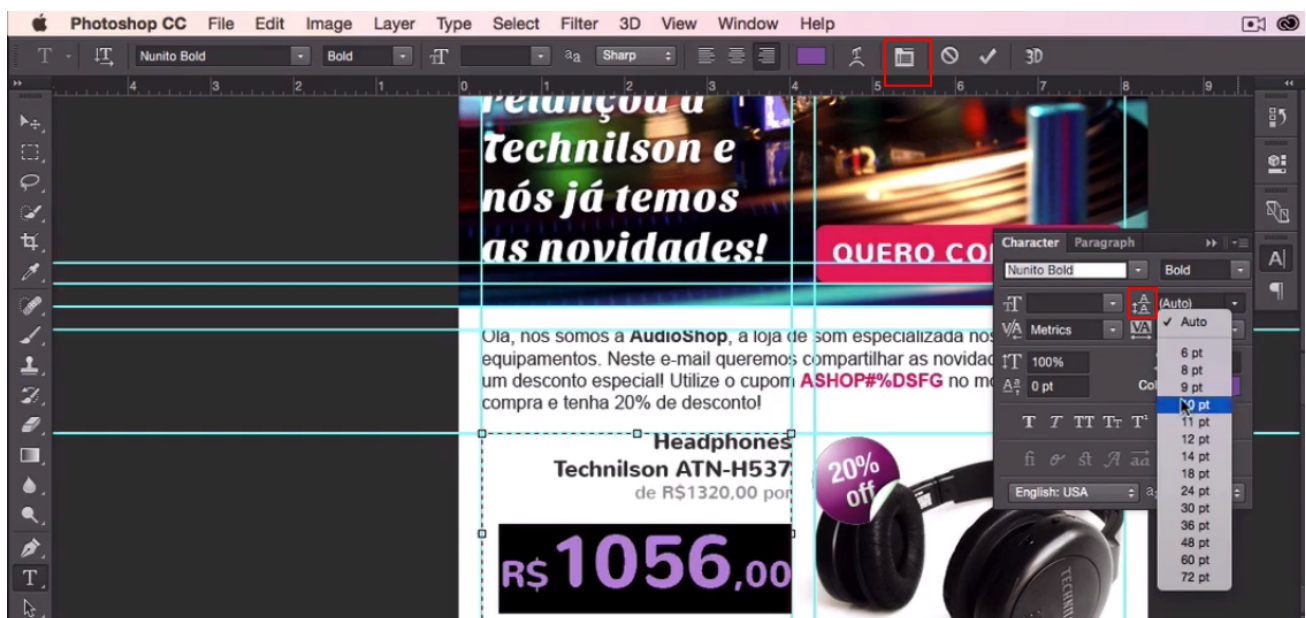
Photoshop CC File Edit Image Layer Type Select Filter 3D View Window Help

Nunito Bold Bold aa Sharp 3D

4 3 2 1 0 1 2 3 4 5 6 7 8 9

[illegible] Technilson e nós já temos as novidades!

QUERO CO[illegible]

Olá, nos somos a **AudioShop**, a loja de som especializada nos equipamentos. Neste e-mail queremos compartilhar as novidad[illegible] um desconto especial! Utilize o cupom **ASHOP#%DSFG** no mo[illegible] compra e tenha 20% de desconto!

Headphones Technilson ATN-H537 de R$1320,00 por

R$ 1056,00

20% off

Character Paragraph

Nunito Bold Bold

(Auto)

Metrics

100%

0 pt

Col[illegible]

✓ Auto

6 pt
8 pt
9 pt
10 pt
11 pt
12 pt
14 pt
18 pt
24 pt
30 pt
36 pt
48 pt
60 pt
72 pt

T T TT Tт T'

fi st A ad

English: USA

TECHNI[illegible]